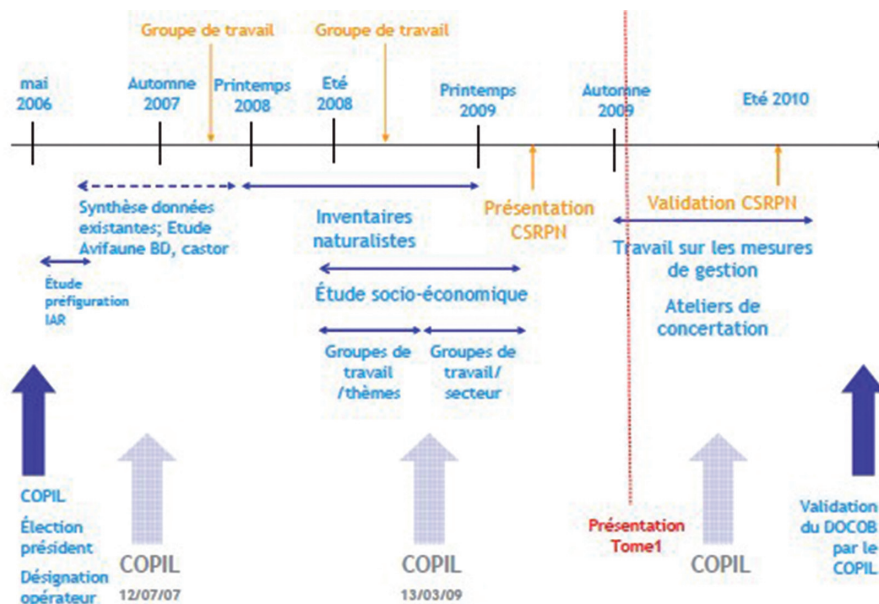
Groupe de travail

Groupe de travail

mai 2006

Automne 2007

Printemps 2008

Eté 2008

Printemps 2009

Automne 2009

Eté 2010

Synthèse données existantes; Etude Avifaune BD, castor

Inventaires naturalistes

Présentation CSRPN

Validation CSRPN

Travail sur les mesures de gestion

Étude préfiguration IAR

Étude socio-économique

Ateliers de concertation

Groupes de travail /thèmes

Groupes de travail/ secteur

COPIL
Élection président
Désignation opérateur

COPIL
12/07/07

COPIL
13/03/09

Présentation Tome1

COPIL

Validation du DOCOB par le COPIL